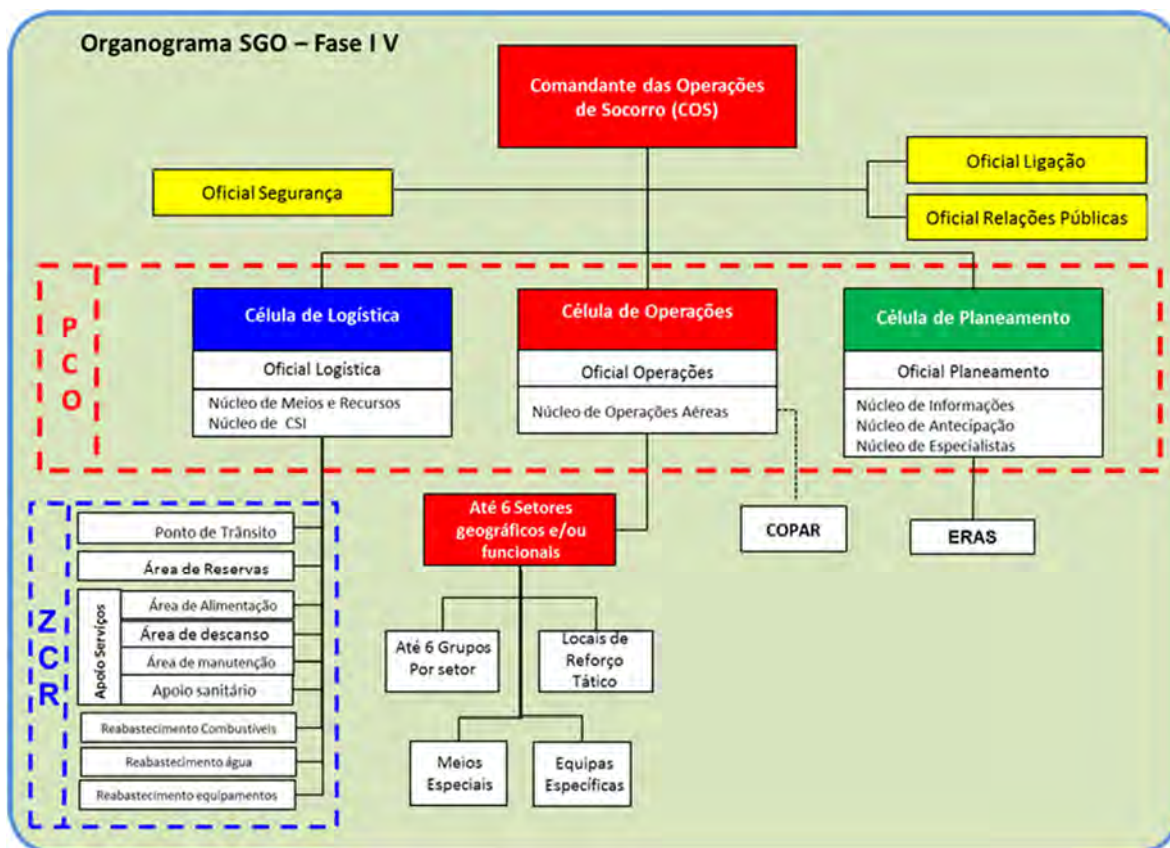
Organograma SGO – Fase I V

Comandante das Operações de Socorro (COS)

Oficial Segurança

Oficial Ligação

Oficial Relações Públicas

P
C
O

Célula de Logística

Oficial Logística

Núcleo de Meios e Recursos
Núcleo de CSI

Célula de Operações

Oficial Operações

Núcleo de Operações Aéreas

Célula de Planeamento

Oficial Planeamento

Núcleo de Informações
Núcleo de Antecipação
Núcleo de Especialistas

Z
C
R

Ponto de Trânsito

Área de Reservas

Apoio Serviços

Área de Alimentação

Área de descanso

Área de manutenção

Apoio sanitário

Reabastecimento Combustíveis

Reabastecimento água

Reabastecimento equipamentos

Até 6 Setores geográficos e/ou funcionais

COPAR

ERAS

Até 6 Grupos Por setor

Locais de Reforço Tático

Meios Especiais

Equipas Específicas